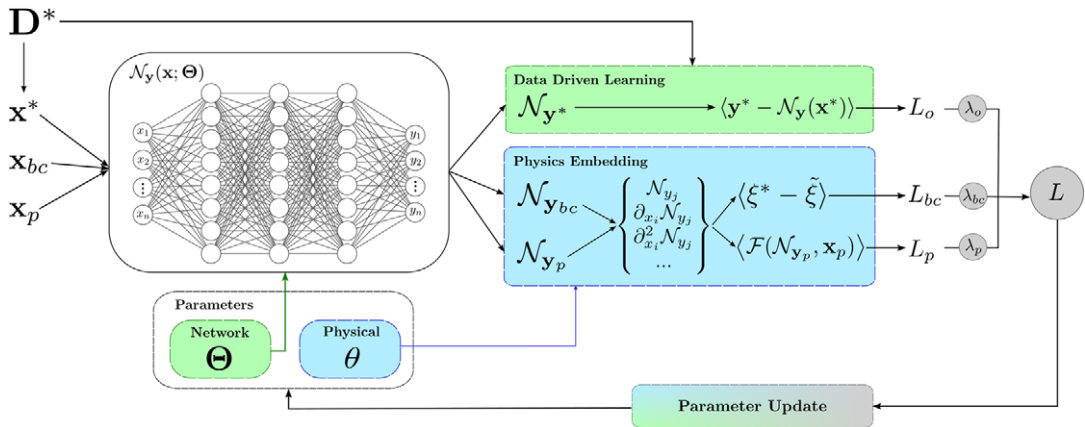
$\mathbf{D}^*$

$\mathbf{x}^*$

$\mathbf{x}_{bc}$

$\mathbf{x}_p$

$\mathcal{N}_{\mathbf{y}}(\mathbf{x};\mathbf{\Theta})$

$x_1$ $x_2$ $\vdots$ $x_n$

$y_1$ $y_2$ $\vdots$ $y_n$

Data Driven Learning

$\mathcal{N}_{\mathbf{y}^*}$ $\langle \mathbf{y}^* - \mathcal{N}_{\mathbf{y}}(\mathbf{x}^*) \rangle$

Physics Embedding

$\mathcal{N}_{\mathbf{y}_{bc}}$

$\mathcal{N}_{\mathbf{y}_p}$

$\mathcal{N}_{y_j}$
$\partial_{x_i}\mathcal{N}_{y_j}$
$\partial^2_{x_i}\mathcal{N}_{y_j}$
...

$\langle \xi^* - \tilde{\xi} \rangle$

$\langle \mathcal{F}(\mathcal{N}_{\mathbf{y}_p}, \mathbf{x}_p) \rangle$

$L_o$ $\lambda_o$

$L_{bc}$ $\lambda_{bc}$

$L_p$ $\lambda_p$

$L$

Parameters

Network
$\mathbf{\Theta}$

Physical
$\theta$

Parameter Update